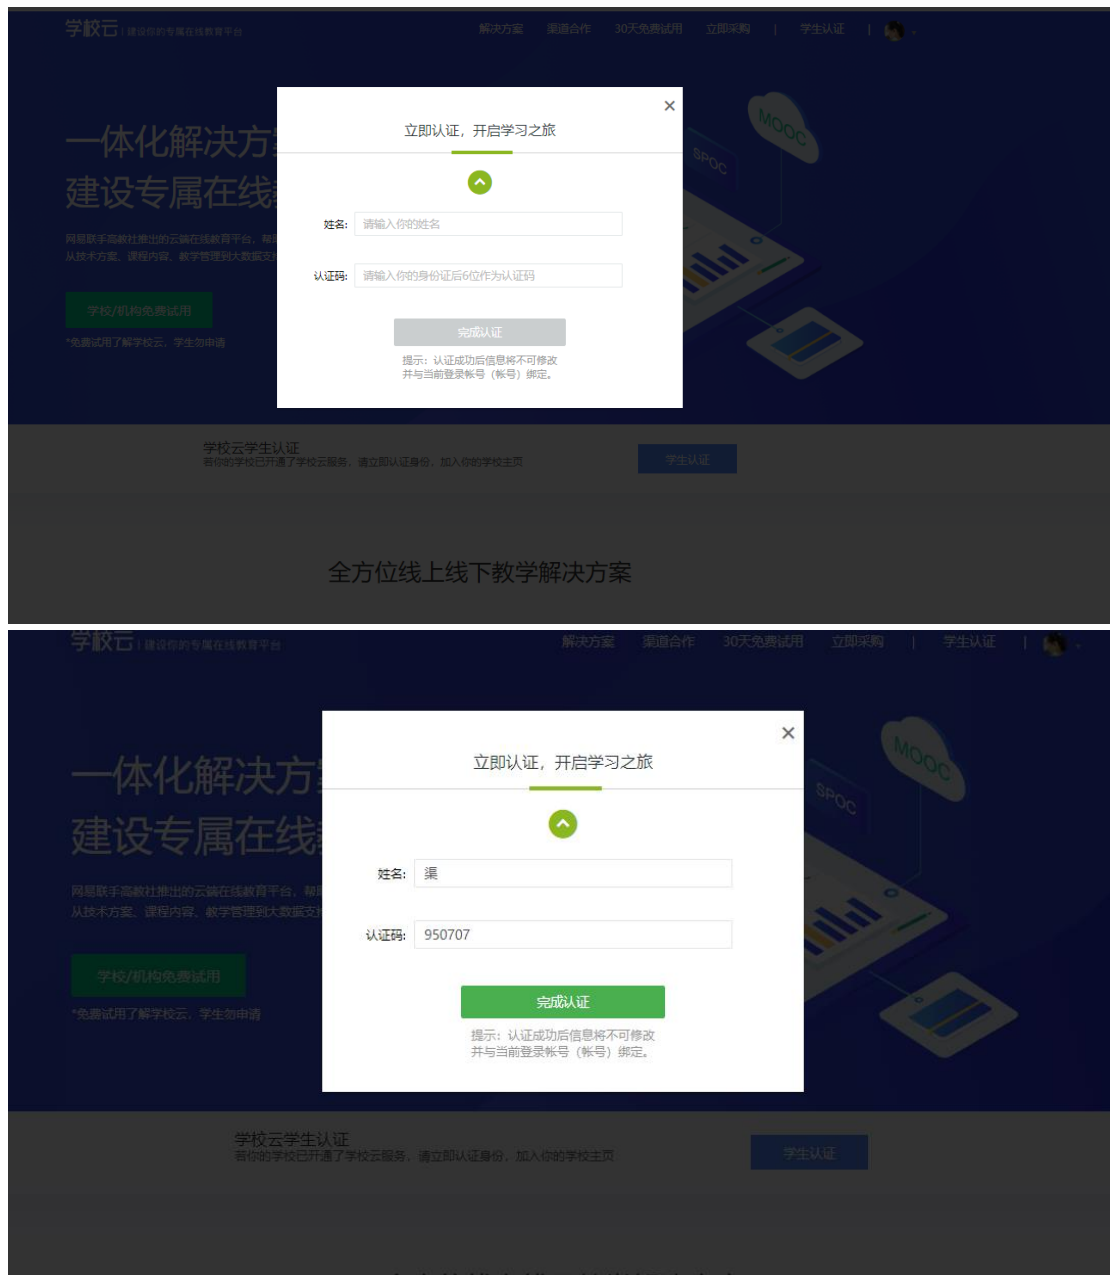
学校云 | 建设你的专属在线教育平台

解决方案 渠道合作 30天免费试用 立即采购 | 学生认证 |

一体化解决方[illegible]
建设专属在线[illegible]

网易联手高教社推出的云端在线教育平台，帮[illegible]
从技术方案、课程内容、教学管理到大数据支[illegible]

学校/机构免费试用

*免费试用了解学校云，学生勿申请

MOOC
SPOC

×
立即认证，开启学习之旅

姓名: 请输入你的姓名

认证码: 请输入你的身份证后6位作为认证码

完成认证

提示：认证成功后信息将不可修改
并与当前登录帐号（帐号）绑定。

学校云学生认证
若你的学校已开通了学校云服务，请立即认证身份，加入你的学校主页

学生认证

全方位线上线下教学解决方案

学校云 | 建设你的专属在线教育平台

解决方案 渠道合作 30天免费试用 立即采购 | 学生认证 |

一体化解决方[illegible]
建设专属在线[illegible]

网易联手高教社推出的云端在线教育平台，帮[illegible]
从技术方案、课程内容、教学管理到大数据支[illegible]

学校/机构免费试用

*免费试用了解学校云，学生勿申请

MOOC
SPOC

×
立即认证，开启学习之旅

姓名: 渠

认证码: 950707

完成认证

提示：认证成功后信息将不可修改
并与当前登录帐号（帐号）绑定。

学校云学生认证
若你的学校已开通了学校云服务，请立即认证身份，加入你的学校主页

学生认证